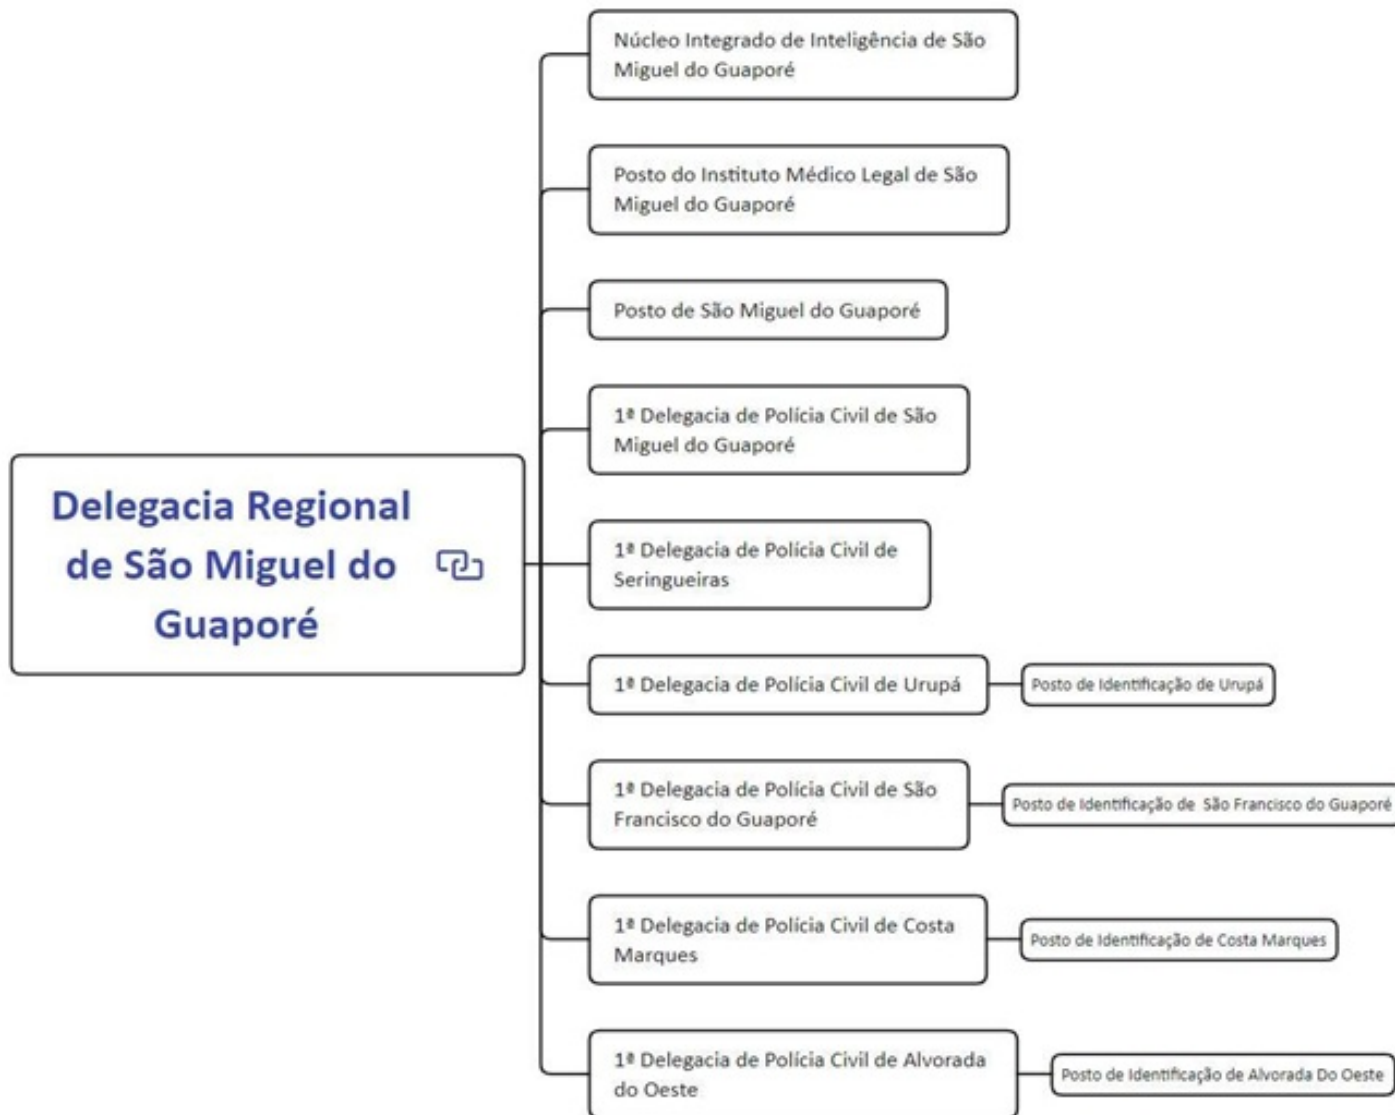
Delegacia Regional de São Miguel do Guaporé

Núcleo Integrado de Inteligência de São Miguel do Guaporé

Posto do Instituto Médico Legal de São Miguel do Guaporé

Posto de São Miguel do Guaporé

1ª Delegacia de Polícia Civil de São Miguel do Guaporé

1ª Delegacia de Polícia Civil de Seringueiras

1ª Delegacia de Polícia Civil de Urupá

Posto de Identificação de Urupá

1ª Delegacia de Polícia Civil de São Francisco do Guaporé

Posto de Identificação de São Francisco do Guaporé

1ª Delegacia de Polícia Civil de Costa Marques

Posto de Identificação de Costa Marques

1ª Delegacia de Polícia Civil de Alvorada do Oeste

Posto de Identificação de Alvorada Do Oeste